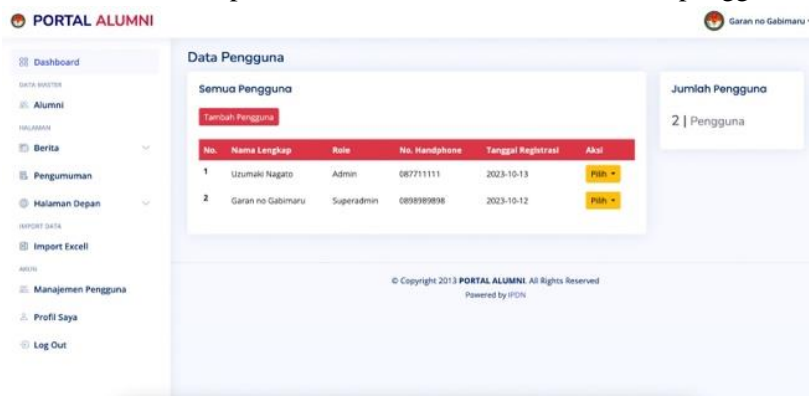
PORTAL ALUMNI

Garan no Gabimaru

Dashboard
DATA MASTER
Alumni
HALAMAN
Berita
Pengumuman
Halaman Depan
IMPORT DATA
Import Excell
AKUN
Manajemen Pengguna
Profil Saya
Log Out

Data Pengguna

Semua Pengguna

Tambah Pengguna

| No. | Nama Lengkap | Role | No. Handphone | Tanggal Registrasi | Aksi |
|---|---|---|---|---|---|
| 1 | Uzumaki Nagato | Admin | 087711111 | 2023-10-13 | Pilih |
| 2 | Garan no Gabimaru | Superadmin | 0898989898 | 2023-10-12 | Pilih |

Jumlah Pengguna

2 | Pengguna

© Copyright 2013 PORTAL ALUMNI. All Rights Reserved
Powered by IPDN